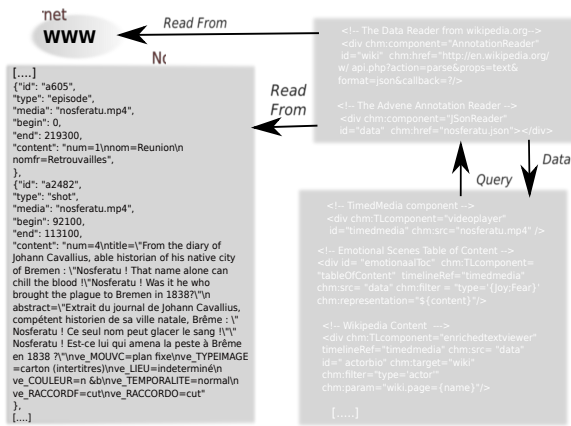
net
WWW
Read From
Nc
<!-- The Data Reader from wikipedia.org-->
<div chm:component="AnnotationReader" id="wiki" chm:href="http://en.wikipedia.org/w/ api.php?action=parse&props=text& format=json&callback=?/>

<!-- The Advene Annotation Reader -->
<div chm:component="JsonReader" id="data" chm:href="nosferatu.json"></div>

Read From

[....]
{"id": "a605",
"type": "episode",
"media": "nosferatu.mp4",
"begin": 0,
"end": 219300,
"content": "num=1\nnom=Reunion\n nomfr=Retrouvailles",
},
{"id": "a2482",
"type": "shot",
"media": "nosferatu.mp4",
"begin": 92100,
"end": 113100,
"content": "num=4\ntitle=\"From the diary of Johann Cavallius, able historian of his native city of Bremen : \"Nosferatu ! That name alone can chill the blood !\"Nosferatu ! Was it he who brought the plague to Bremen in 1838?\"\n abstract=\"Extrait du journal de Johann Cavallius, compétent historien de sa ville natale, Brême : \"Nosferatu ! Ce seul nom peut glacer le sang !\"\" Nosferatu ! Est-ce lui qui amena la peste à Brême en 1838 ?\"\nve_MOUVC=plan fixe\nve_TYPEIMAGE =carton (intertitres)\nve_LIEU=indeterminé\n ve_COULEUR=n &b\nve_TEMPORALITE=normal\n ve_RACCORDF=cut\nve_RACCORDO=cut"
},
[....]

Data
Query

<!-- TimedMedia component -->
<div chm:TLcomponent="videoplayer" id="timedmedia" chm:src="nosferatu.mp4" />

<!-- Emotional Scenes Table of Content -->
<div id="emotionalToc" chm:TLcomponent="tableOfContent" timelineRef="timedmedia" chm:src="data" chm:filter = "type='{joy:Fear}' chm:representation="${content}"/>

<!-- Wikipedia Content -->
<div chm:TLcomponent="enrichedtextviewer" timelineRef="timedmedia" chm:src= "data" id=" actorbio" chm:target="wiki" chm:filter="type='actor'" chm:param="wiki.page={name}"/>

[.....]